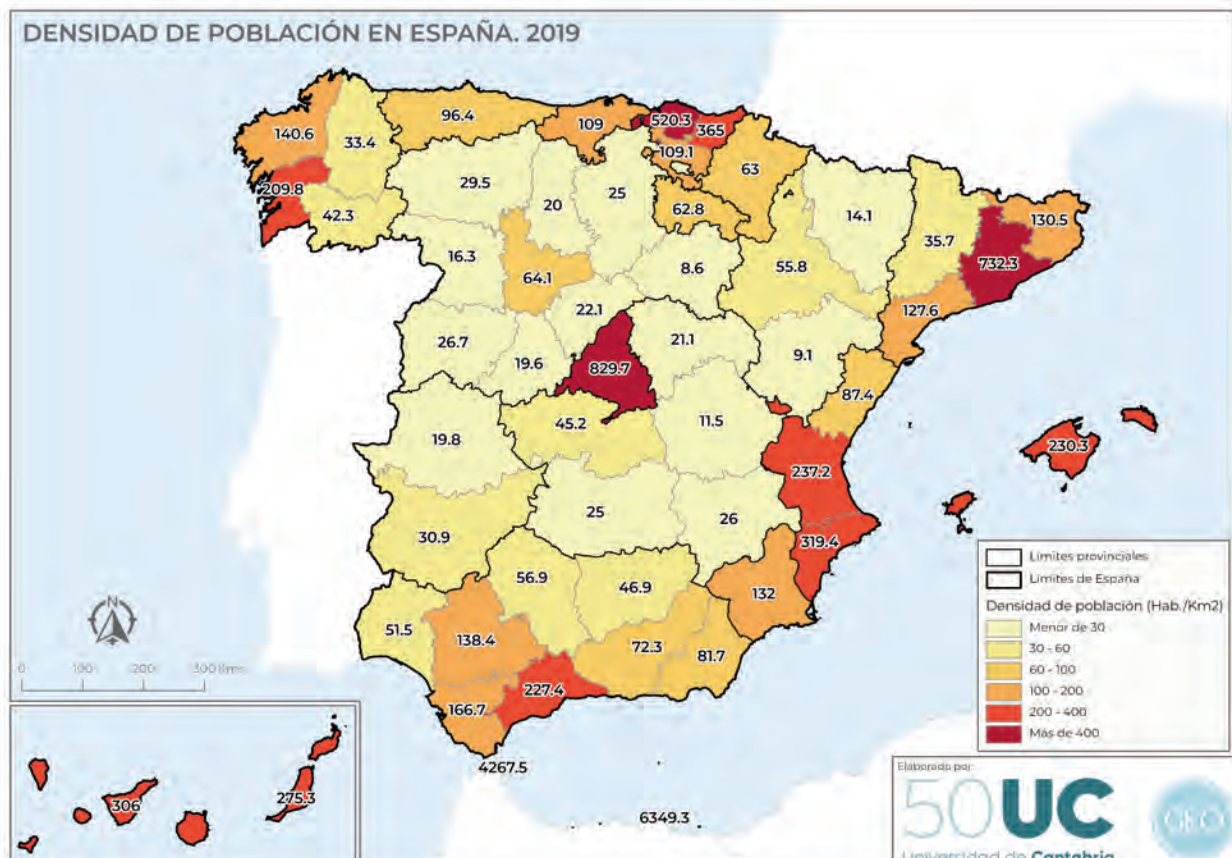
DENSIDAD DE POBLACIÓN EN ESPAÑA. 2019

140.6
33.4
96.4
109
520.3
365
109.1
63
209.8
42.3
29.5
20
25
62.8
14.1
35.7
130.5
732.3
16.3
64.1
8.6
55.8
127.6
22.1
26.7
19.6
829.7
21.1
9.1
87.4
19.8
45.2
11.5
230.3
237.2
25
26
30.9
319.4
56.9
46.9
132
51.5
138.4
72.3
81.7
227.4
166.7
4267.5
6349.3
306
275.3

N
0 100 200 300 km

Límites provinciales
Límites de España
Densidad de población (Hab./Km2)
Menor de 30
30 - 60
60 - 100
100 - 200
200 - 400
Más de 400

Elaborado por
50UC
Universidad de Cantabria
GEO